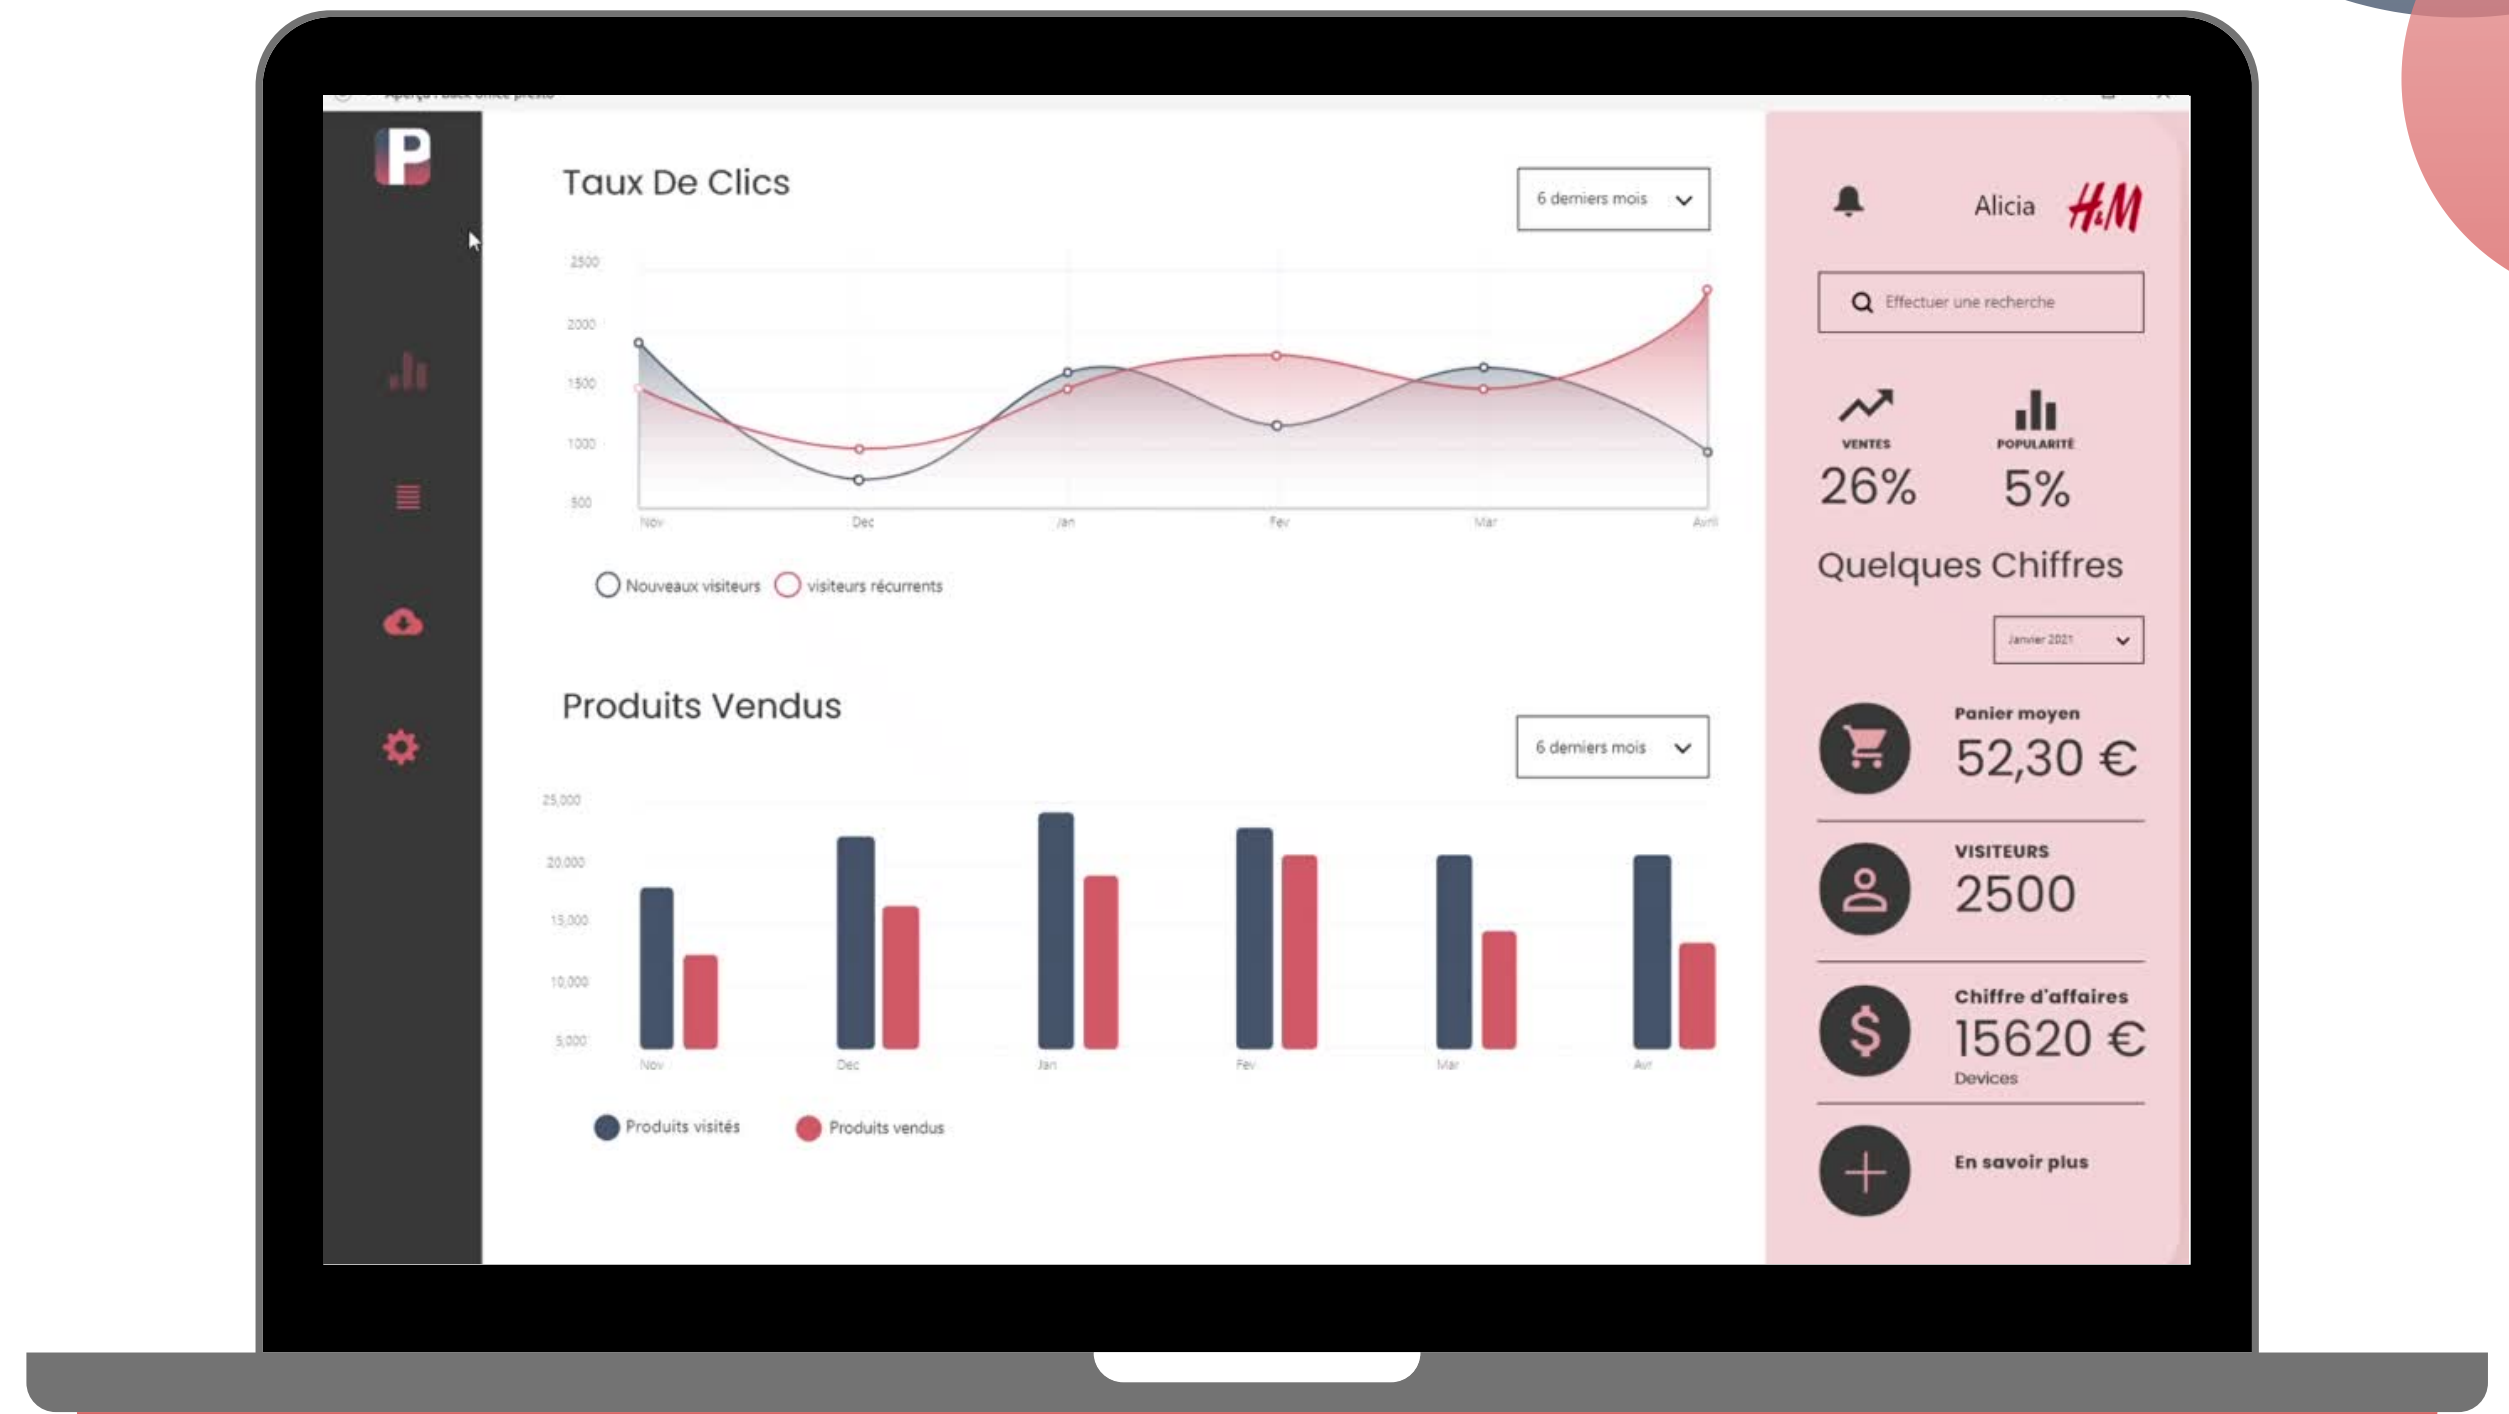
P

Taux De Clics

6 derniers mois

2500
2000
1500
1000
500

Nov Dec Jan Fev Mar Avril

Nouveaux visiteurs visiteurs récurrents

Produits Vendus

6 derniers mois

25,000
20,000
15,000
10,000
5,000

Nov Dec Jan Fev Mar Avr

Produits visités Produits vendus

Alicia H&M

Effectuer une recherche

VENTES
26%

POPULARITÉ
5%

Quelques Chiffres

Janvier 2021

Panier moyen
52,30 €

VISITEURS
2500

Chiffre d'affaires
15620 €
Devices

En savoir plus